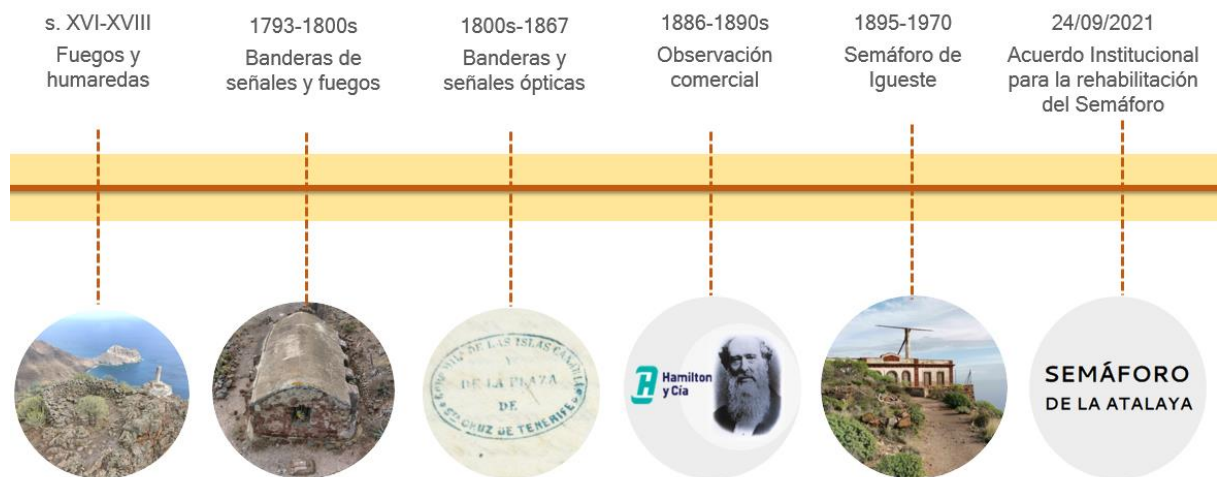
s. XVI-XVIII
Fuegos y humaredas

1793-1800s
Banderas de señales y fuegos

1800s-1867
Banderas y señales ópticas

1886-1890s
Observación comercial

1895-1970
Semáforo de Igueste

24/09/2021
Acuerdo Institucional para la rehabilitación del Semáforo

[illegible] DE LAS ISLAS CANARIAS Y DE LA PLAZA DE STA CRUZ DE TENERIFE

Hamilton y Cía

SEMÁFORO
DE LA ATALAYA